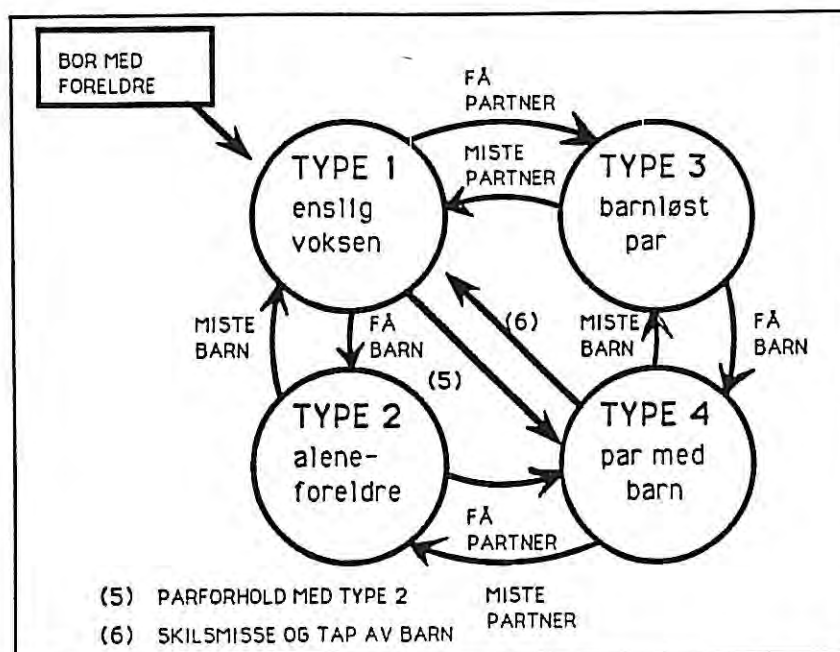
BOR MED FORELDRE

FÅ PARTNER

MISTE PARTNER

TYPE 1
enslig
voksen

TYPE 3
barnløst
par

MISTE BARN

FÅ BARN

(6)

MISTE BARN

FÅ BARN

(5)

TYPE 2
alene-
foreldre

TYPE 4
par med
barn

FÅ PARTNER

MISTE PARTNER

(5) PARFORHOLD MED TYPE 2

(6) SKILSMISSE OG TAP AV BARN